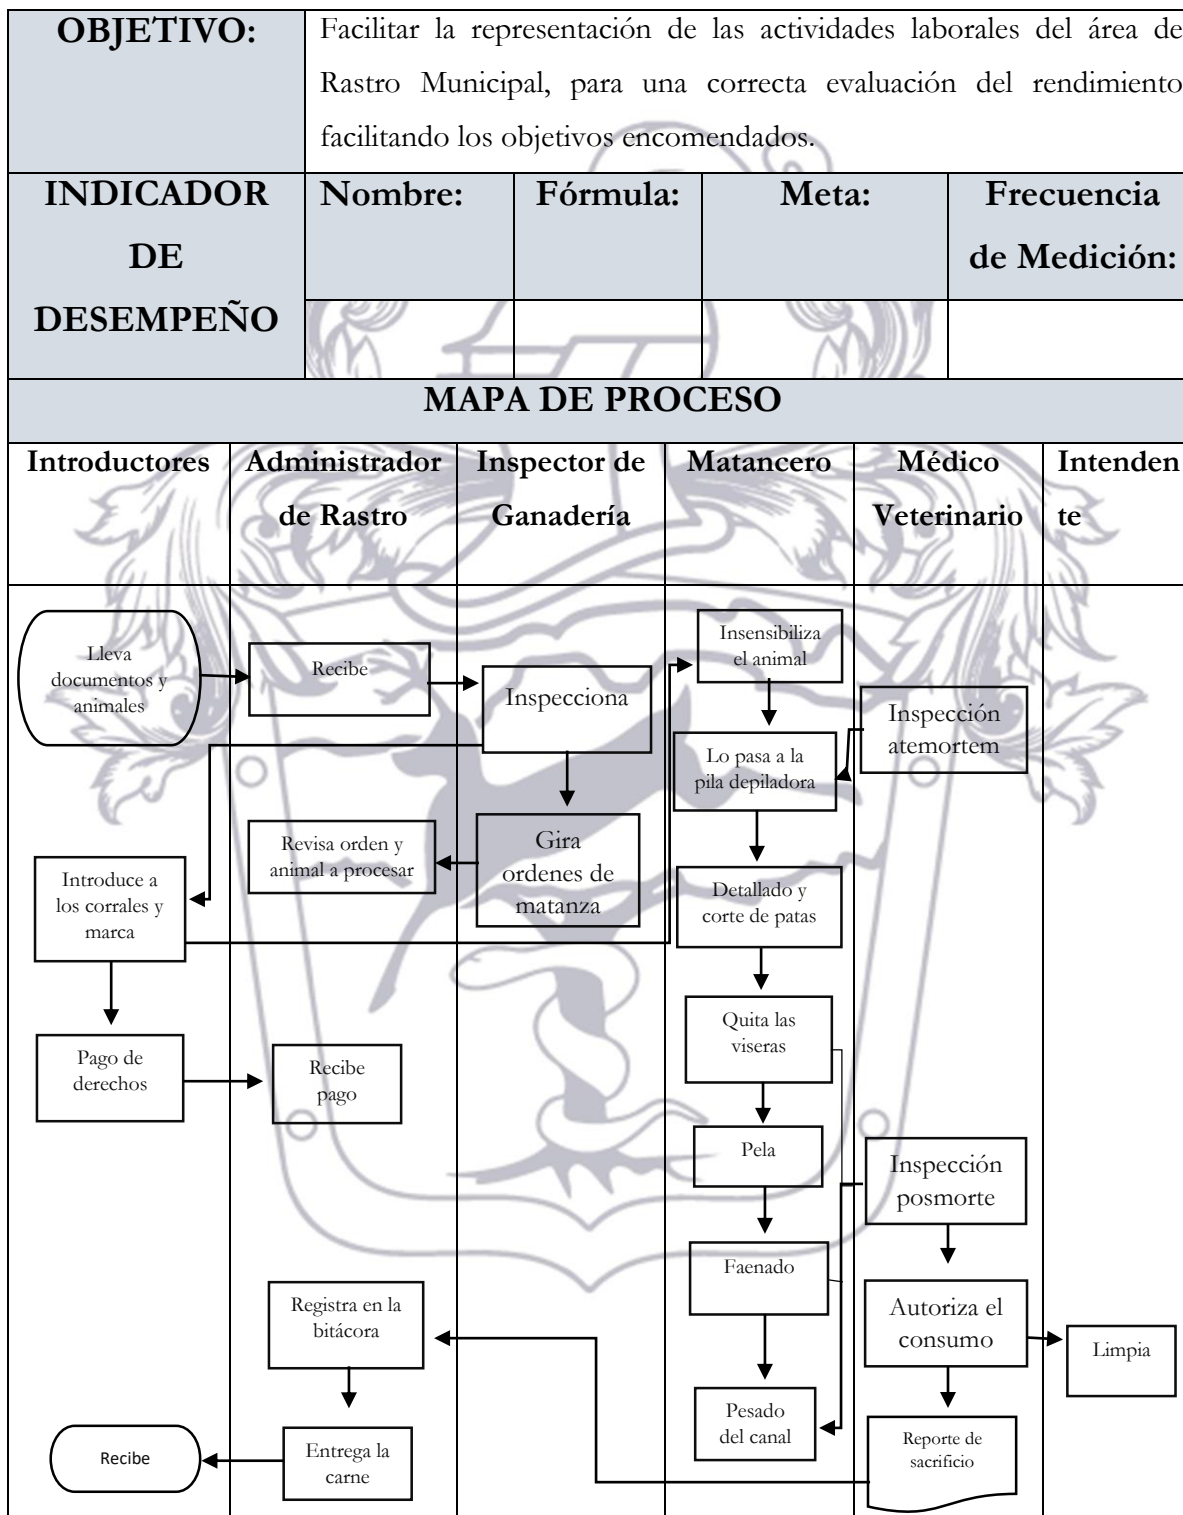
| OBJETIVO: | Facilitar la representación de las actividades laborales del área de Rastro Municipal, para una correcta evaluación del rendimiento facilitando los objetivos encomendados. | | | |
|---|---|---|---|---|
| INDICADOR DE DESEMPEÑO | Nombre: | Fórmula: | Meta: | Frecuencia de Medición: |
| | | | | |

MAPA DE PROCESO

| Introductores | Administrador de Rastro | Inspector de Ganadería | Matancero | Médico Veterinario | Intendente |
|---|---|---|---|---|---|

Lleva documentos y animales

Recibe

Inspecciona

Insensibiliza el animal

Inspección atemortem

Lo pasa a la pila depiladora

Revisa orden y animal a procesar

Gira ordenes de matanza

Introduce a los corrales y marca

Detallado y corte de patas

Quita las viseras

Pago de derechos

Recibe pago

Pela

Inspección posmorte

Faenado

Registra en la bitácora

Autoriza el consumo

Limpia

Pesado del canal

Reporte de sacrificio

Recibe

Entrega la carne